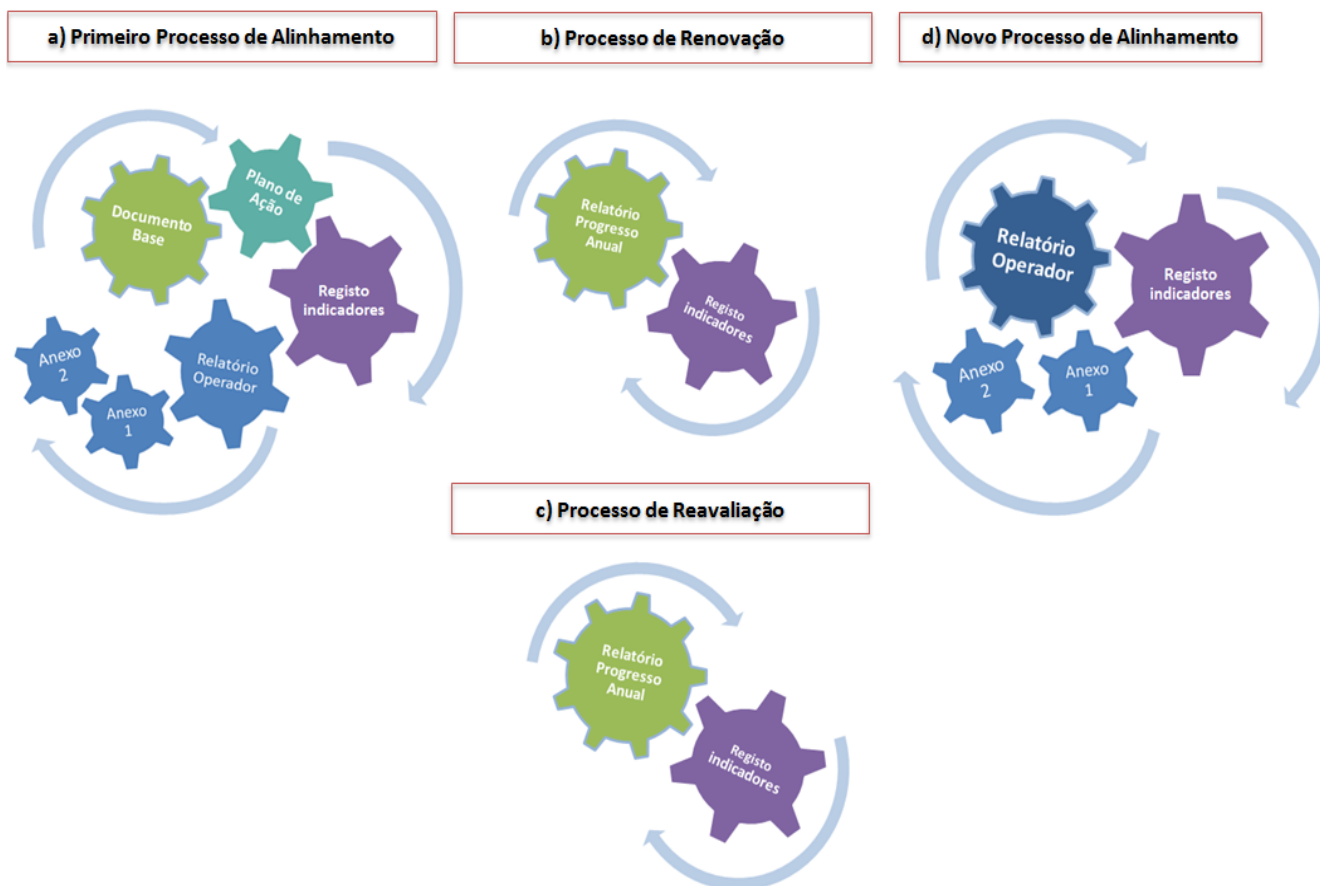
a) Primeiro Processo de Alinhamento

Documento Base

Plano de Ação

Registo indicadores

Anexo 2

Anexo 1

Relatório Operador

b) Processo de Renovação

Relatório Progresso Anual

Registo indicadores

d) Novo Processo de Alinhamento

Relatório Operador

Registo indicadores

Anexo 2

Anexo 1

c) Processo de Reavaliação

Relatório Progresso Anual

Registo indicadores